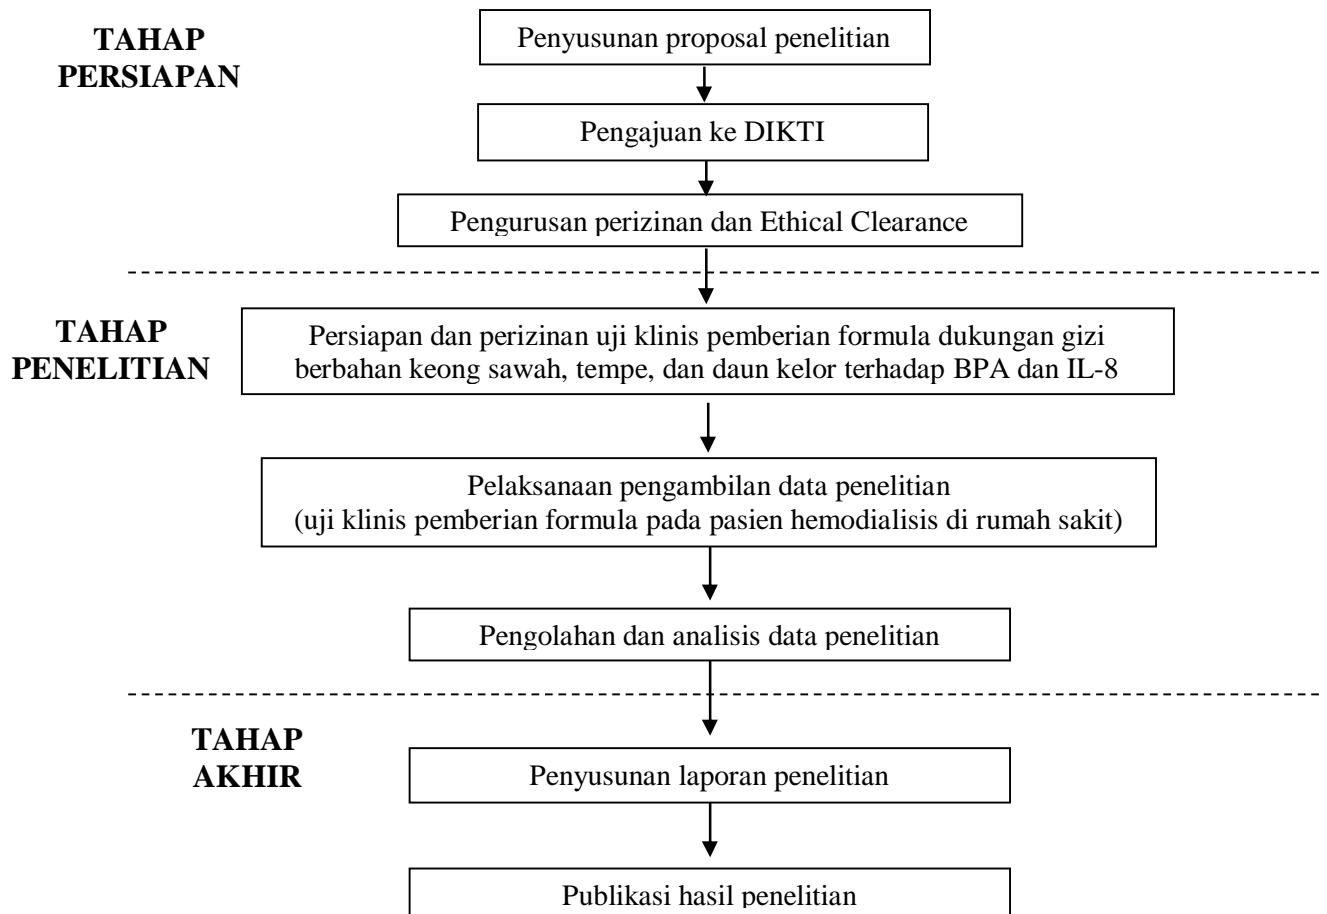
TAHAP PERSIAPAN

Penyusunan proposal penelitian

Pengajuan ke DIKTI

Pengurusan perizinan dan Ethical Clearance

TAHAP PENELITIAN

Persiapan dan perizinan uji klinis pemberian formula dukungan gizi berbahan keong sawah, tempe, dan daun kelor terhadap BPA dan IL-8

Pelaksanaan pengambilan data penelitian (uji klinis pemberian formula pada pasien hemodialisis di rumah sakit)

Pengolahan dan analisis data penelitian

TAHAP AKHIR

Penyusunan laporan penelitian

Publikasi hasil penelitian